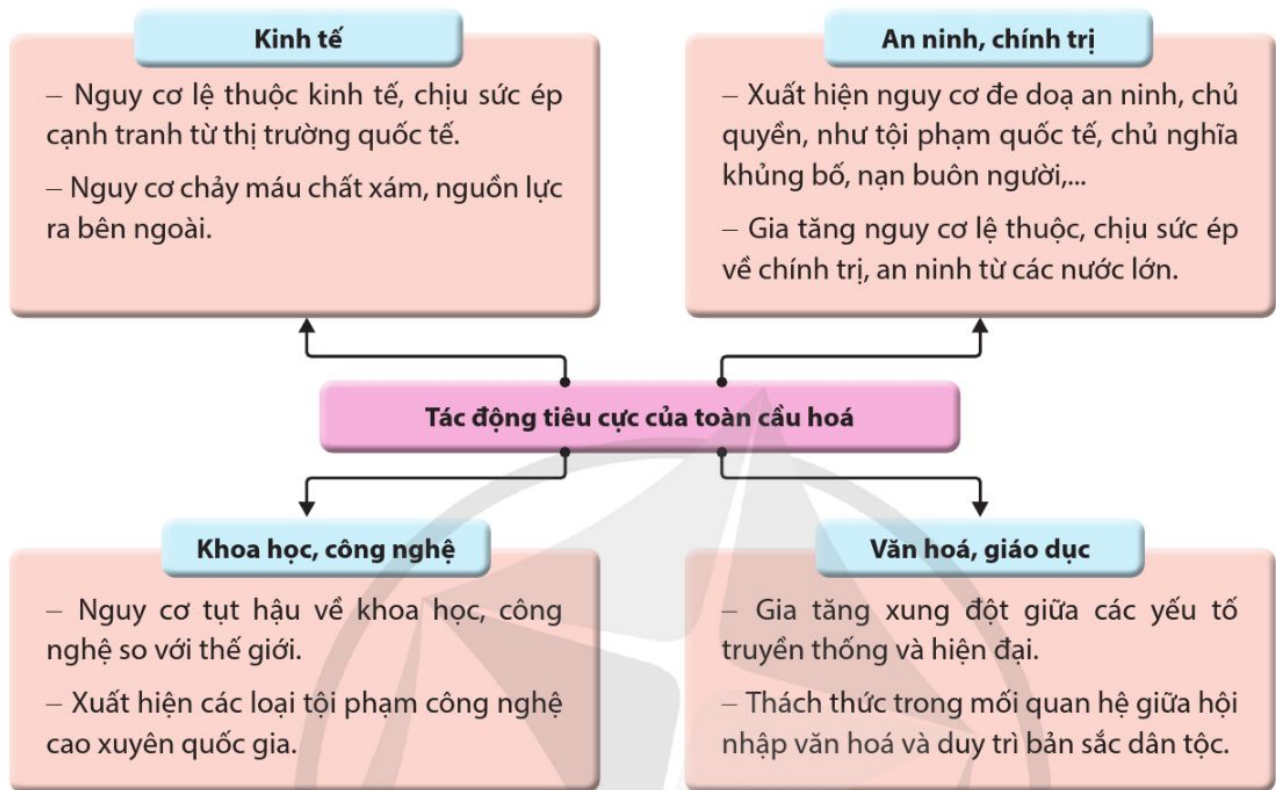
Kinh tế

– Nguy cơ lệ thuộc kinh tế, chịu sức ép cạnh tranh từ thị trường quốc tế.

– Nguy cơ chảy máu chất xám, nguồn lực ra bên ngoài.

An ninh, chính trị

– Xuất hiện nguy cơ đe doạ an ninh, chủ quyền, như tội phạm quốc tế, chủ nghĩa khủng bố, nạn buôn người,...

– Gia tăng nguy cơ lệ thuộc, chịu sức ép về chính trị, an ninh từ các nước lớn.

Tác động tiêu cực của toàn cầu hoá

Khoa học, công nghệ

– Nguy cơ tụt hậu về khoa học, công nghệ so với thế giới.

– Xuất hiện các loại tội phạm công nghệ cao xuyên quốc gia.

Văn hoá, giáo dục

– Gia tăng xung đột giữa các yếu tố truyền thống và hiện đại.

– Thách thức trong mối quan hệ giữa hội nhập văn hoá và duy trì bản sắc dân tộc.